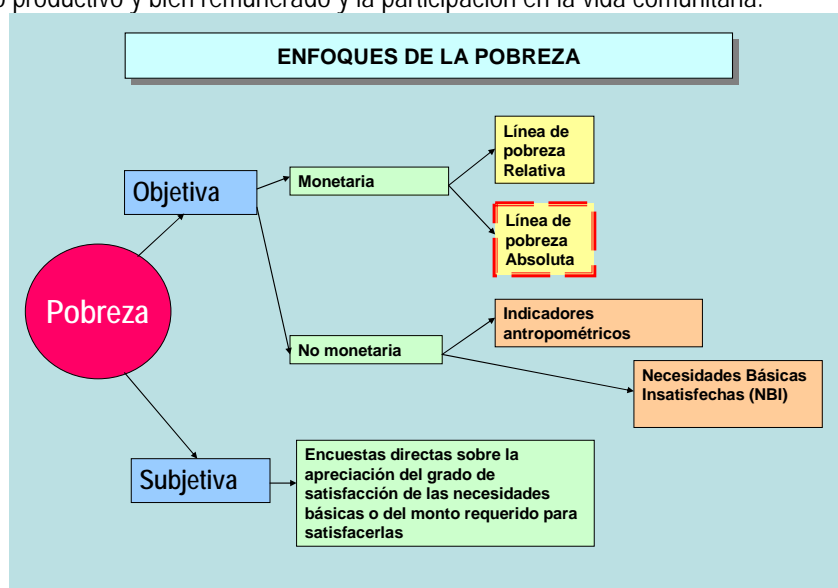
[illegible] productivo y bien remunerado y la participación en la vida comunitaria.

ENFOQUES DE LA POBREZA

Pobreza

Objetiva

Monetaria

Línea de pobreza Relativa

Línea de pobreza Absoluta

No monetaria

Indicadores antropométricos

Necesidades Básicas Insatisfechas (NBI)

Subjetiva

Encuestas directas sobre la apreciación del grado de satisfacción de las necesidades básicas o del monto requerido para satisfacerlas